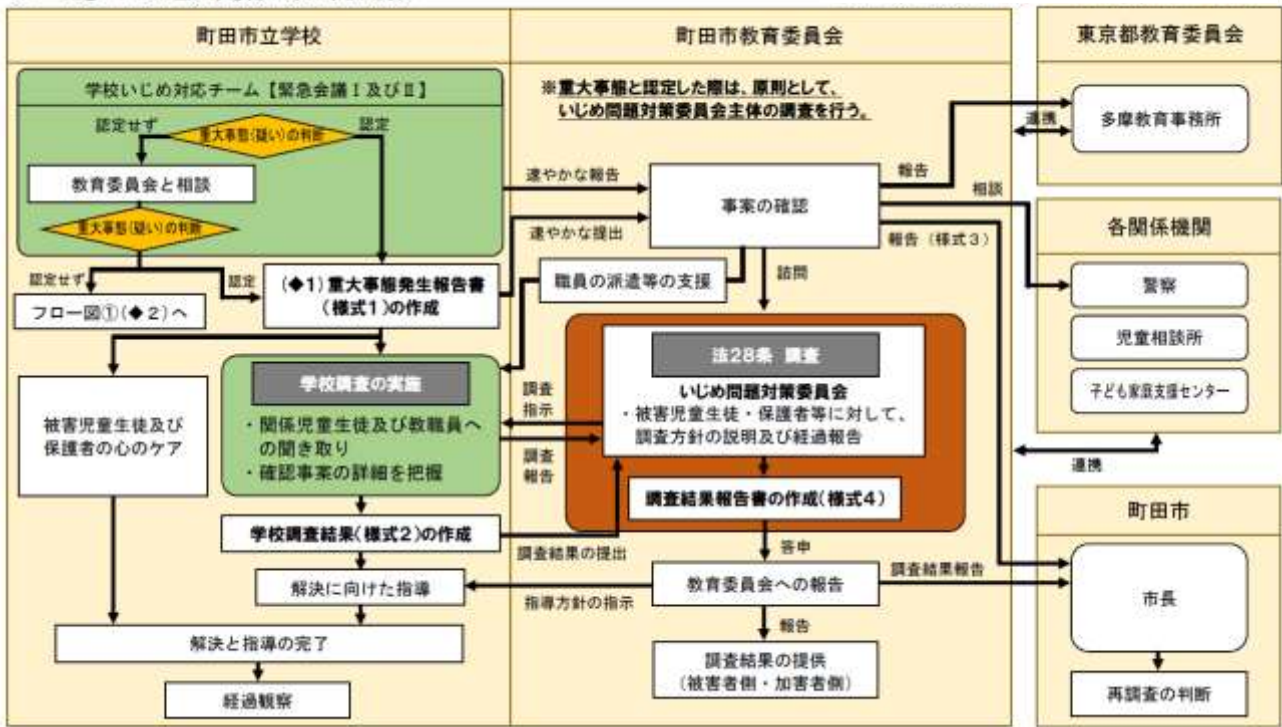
町田市立学校

学校いじめ対応チーム【緊急会議Ⅰ及びⅡ】

認定せず

重大事態(疑い)の判断

認定

教育委員会と相談

重大事態(疑い)の判断

認定せず

認定

フロー図①(◆2)へ

(◆1)重大事態発生報告書(様式1)の作成

学校調査の実施

・関係児童生徒及び教職員への聞き取り
・確認事案の詳細を把握

被害児童生徒及び保護者の心のケア

学校調査結果(様式2)の作成

解決に向けた指導

解決と指導の完了

経過観察

町田市教育委員会

※重大事態と認定した際は、原則として、いじめ問題対策委員会主体の調査を行う。

速やかな報告

速やかな提出

事案の確認

職員の派遣等の支援

諮問

法28条 調査

いじめ問題対策委員会

・被害児童生徒・保護者等に対して、調査方針の説明及び経過報告

調査指示

調査報告

調査結果報告書の作成(様式4)

調査結果の提出

答申

教育委員会への報告

指導方針の指示

報告

調査結果の提供(被害者側・加害者側)

東京都教育委員会

連携

多摩教育事務所

報告

相談

報告(様式3)

各関係機関

警察

児童相談所

子ども家庭支援センター

連携

町田市

調査結果報告

市長

再調査の判断